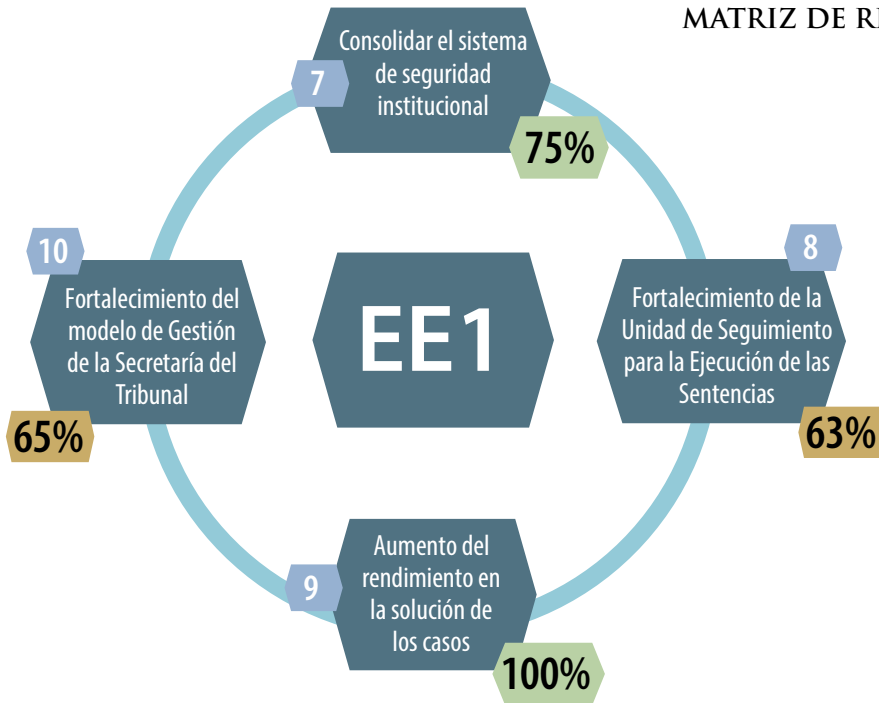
MATRIZ DE R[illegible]

7
Consolidar el sistema de seguridad institucional
75%

10
Fortalecimiento del modelo de Gestión de la Secretaría del Tribunal
65%

EE1

8
Fortalecimiento de la Unidad de Seguimiento para la Ejecución de las Sentencias
63%

9
Aumento del rendimiento en la solución de los casos
100%